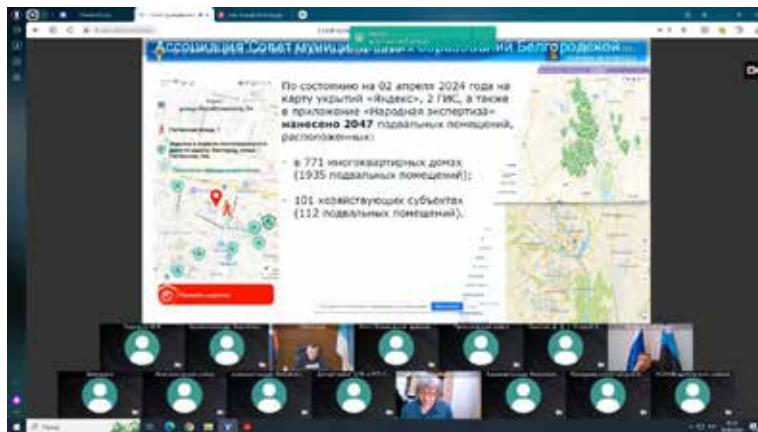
Ассоциация Совет муниципальных образований Белгородской

По состоянию на 02 апреля 2024 года на карту укрытий «Яндекс», 2 ГИС, а также в приложение «Народная экспертиза» нанесено 2047 подвальных помещений, расположенных:

- в 771 многоквартирных домах (1935 подвальных помещений);

- 101 хозяйствующих субъектах (112 подвальных помещений).

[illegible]